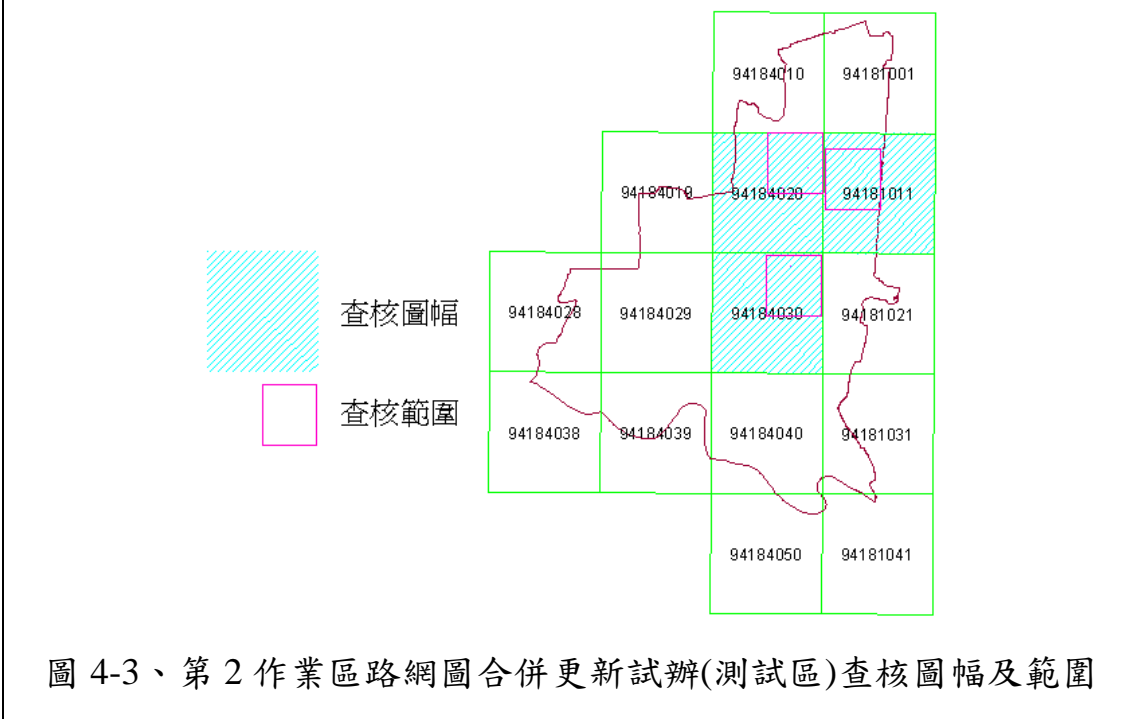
94184010
94181001
94184019
94184020
94181011
查核圖幅
94184028
94184029
94184030
94181021
查核範圍
94184038
94184039
94184040
94181031
94184050
94181041

圖 4-3、第 2 作業區路網圖合併更新試辦(測試區)查核圖幅及範圍